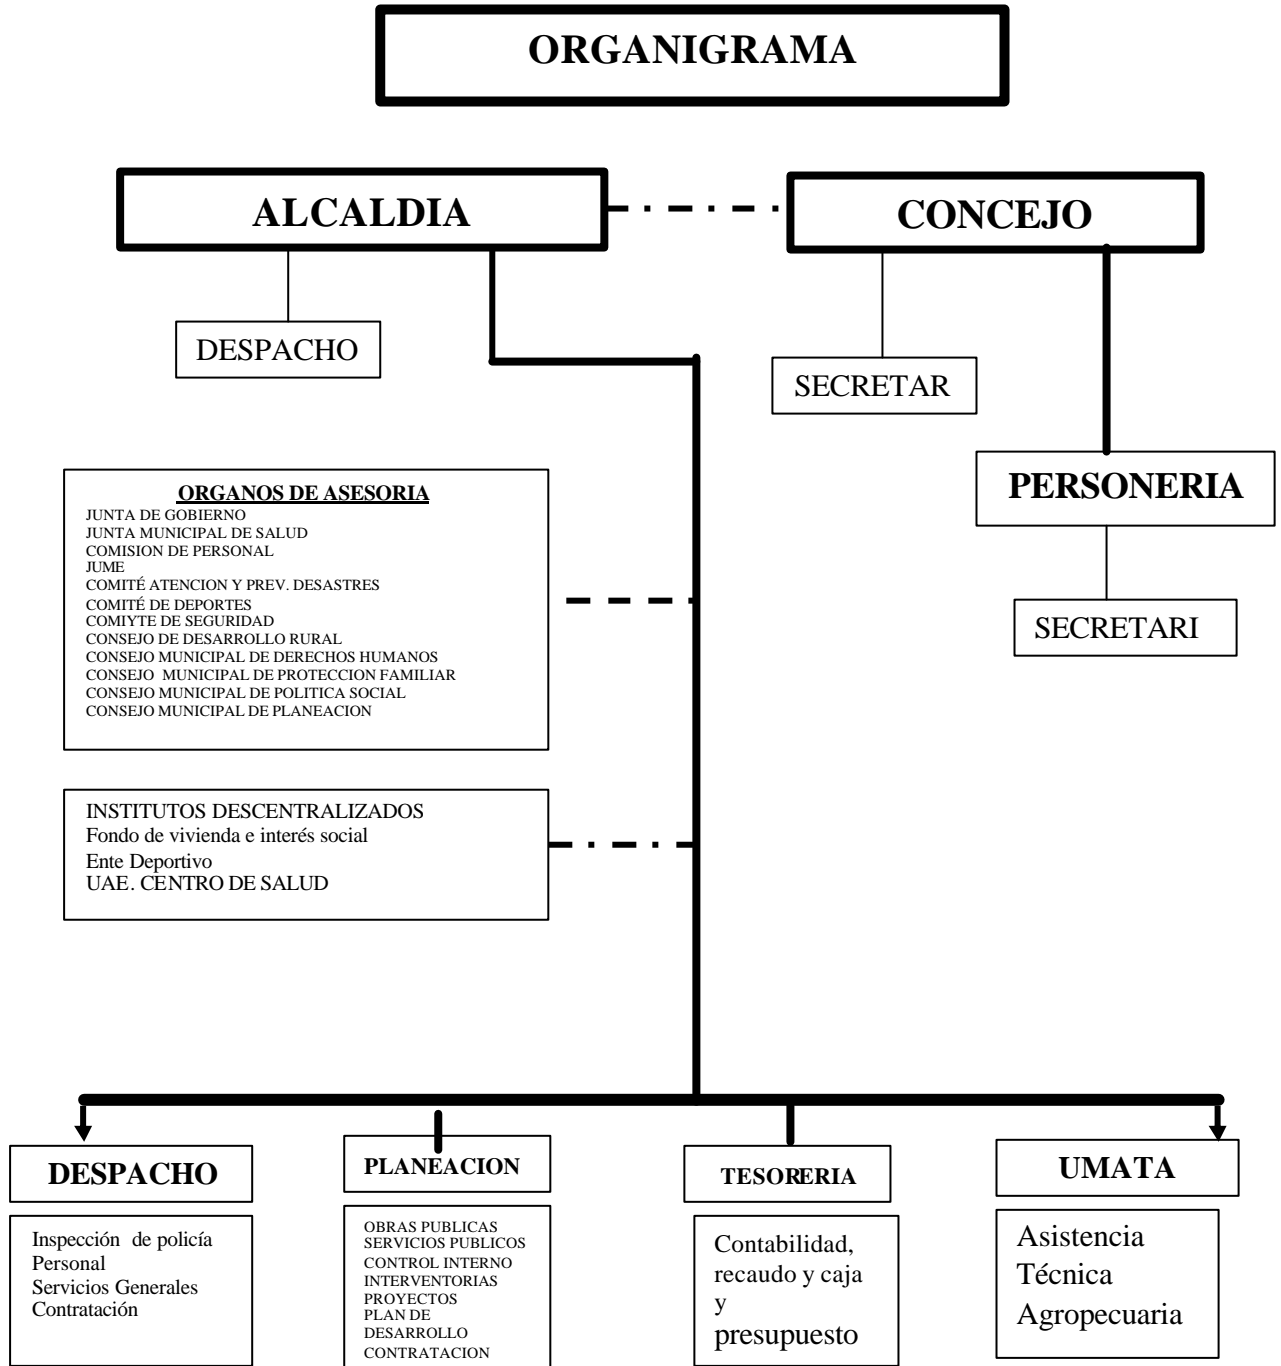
ORGANIGRAMA

ALCALDIA

CONCEJO

DESPACHO

SECRETAR

PERSONERIA

SECRETARI

ORGANOS DE ASESORIA
JUNTA DE GOBIERNO
JUNTA MUNICIPAL DE SALUD
COMISION DE PERSONAL
JUME
COMITÉ ATENCION Y PREV. DESASTRES
COMITÉ DE DEPORTES
COMIYTE DE SEGURIDAD
CONSEJO DE DESARROLLO RURAL
CONSEJO MUNICIPAL DE DERECHOS HUMANOS
CONSEJO MUNICIPAL DE PROTECCION FAMILIAR
CONSEJO MUNICIPAL DE POLITICA SOCIAL
CONSEJO MUNICIPAL DE PLANEACION

INSTITUTOS DESCENTRALIZADOS
Fondo de vivienda e interés social
Ente Deportivo
UAE. CENTRO DE SALUD

DESPACHO

Inspección de policía
Personal
Servicios Generales
Contratación

PLANEACION

OBRAS PUBLICAS
SERVICIOS PUBLICOS
CONTROL INTERNO
INTERVENTORIAS
PROYECTOS
PLAN DE DESARROLLO
CONTRATACION

TESORERIA

Contabilidad, recaudo y caja y presupuesto

UMATA

Asistencia Técnica Agropecuaria